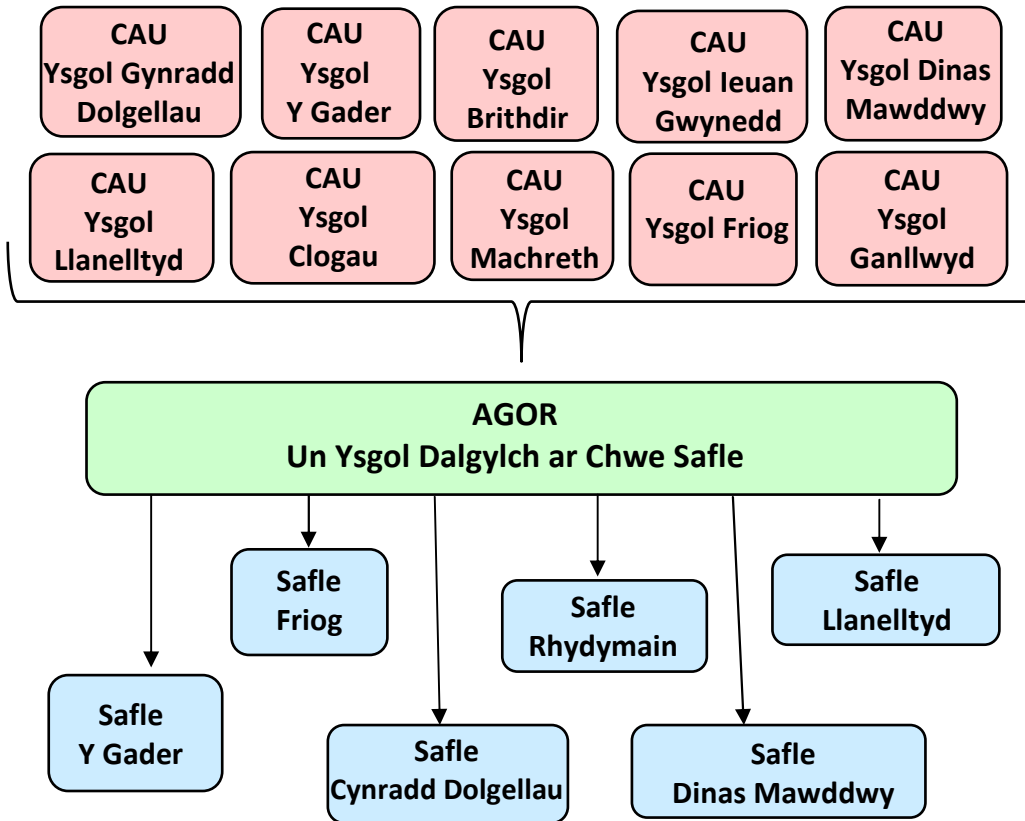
CAU
Ysgol Gynradd
Dolgellau

CAU
Ysgol
Y Gader

CAU
Ysgol
Brithdir

CAU
Ysgol Ieuan
Gwynedd

CAU
Ysgol Dinas
Mawddwy

CAU
Ysgol
Llanelltyd

CAU
Ysgol
Clogau

CAU
Ysgol
Machreth

CAU
Ysgol Friog

CAU
Ysgol
Ganllwyd

AGOR
Un Ysgol Dalgylch ar Chwe Safle

Safle
Friog

Safle
Rhydymain

Safle
Llanelltyd

Safle
Y Gader

Safle
Cynradd Dolgellau

Safle
Dinas Mawddwy